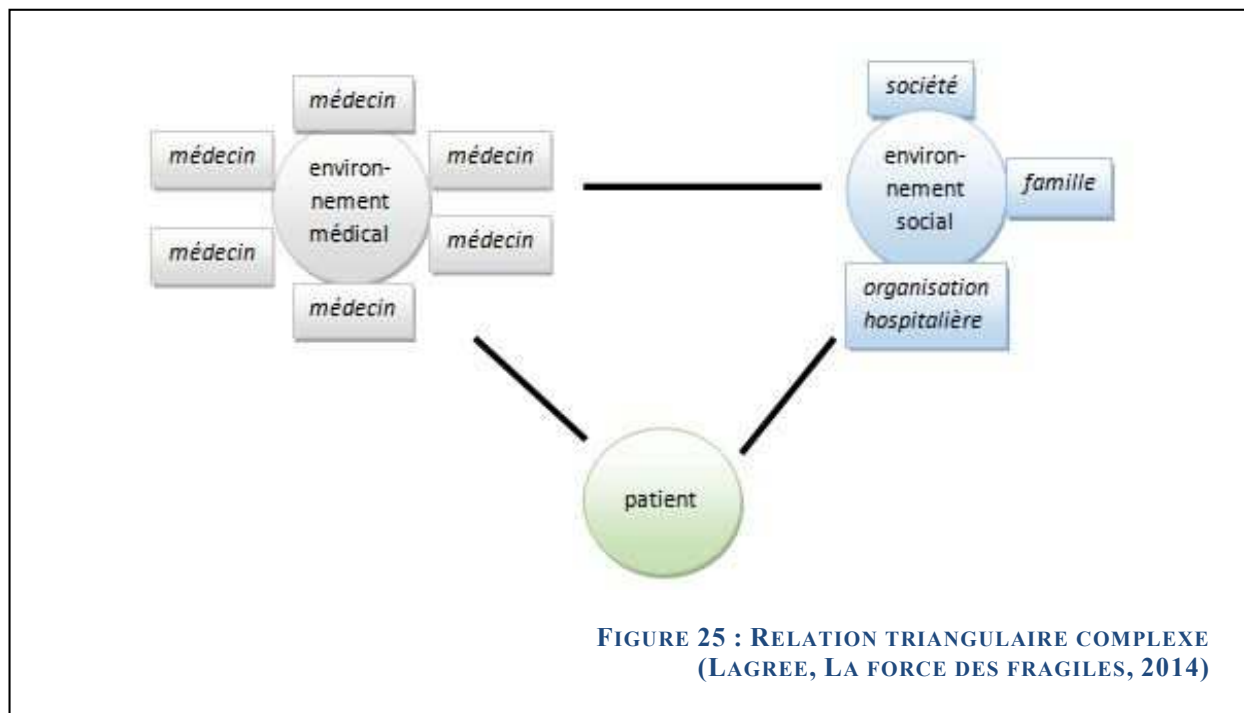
médecin

médecin

environnement médical

médecin

médecin

médecin

médecin

société

environnement social

famille

organisation hospitalière

patient

FIGURE 25 : RELATION TRIANGULAIRE COMPLEXE (LAGREE, LA FORCE DES FRAGILES, 2014)